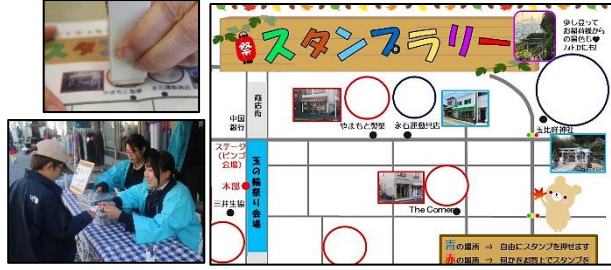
祭 スタンプラリー

少し登って
お稲荷様から
の景色を
ｱﾊﾄﾞｶﾞﾗ!

商店街

中国
銀行

やまもと製菓

永石運動具店

玉比咩神社

ステージ
(ビンゴ
公園)

本部

玉の輪祭り会場

三井生協

The Corner

青の場所 ⇒ 自由にスタンプを押せます

赤の場所 ⇒ 何かお買い上げでスタンプを